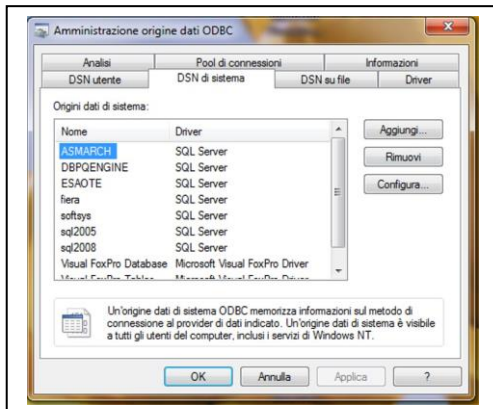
Amministrazione origine dati ODBC

Analisi | Pool di connessioni | Informazioni
DSN utente | DSN di sistema | DSN su file | Driver

Origini dati di sistema:

| Nome | Driver |
|---|---|
| ASMARCH | SQL Server |
| DBPQENGINE | SQL Server |
| ESAOTE | SQL Server |
| fiera | SQL Server |
| softsys | SQL Server |
| sql2005 | SQL Server |
| sql2008 | SQL Server |
| Visual FoxPro Database | Microsoft Visual FoxPro Driver |
| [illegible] | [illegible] |

Aggiungi...
Rimuovi
Configura...

Un'origine dati di sistema ODBC memorizza informazioni sul metodo di connessione al provider di dati indicato. Un'origine dati di sistema è visibile a tutti gli utenti del computer, inclusi i servizi di Windows NT.

OK
Annulla
Applica
?